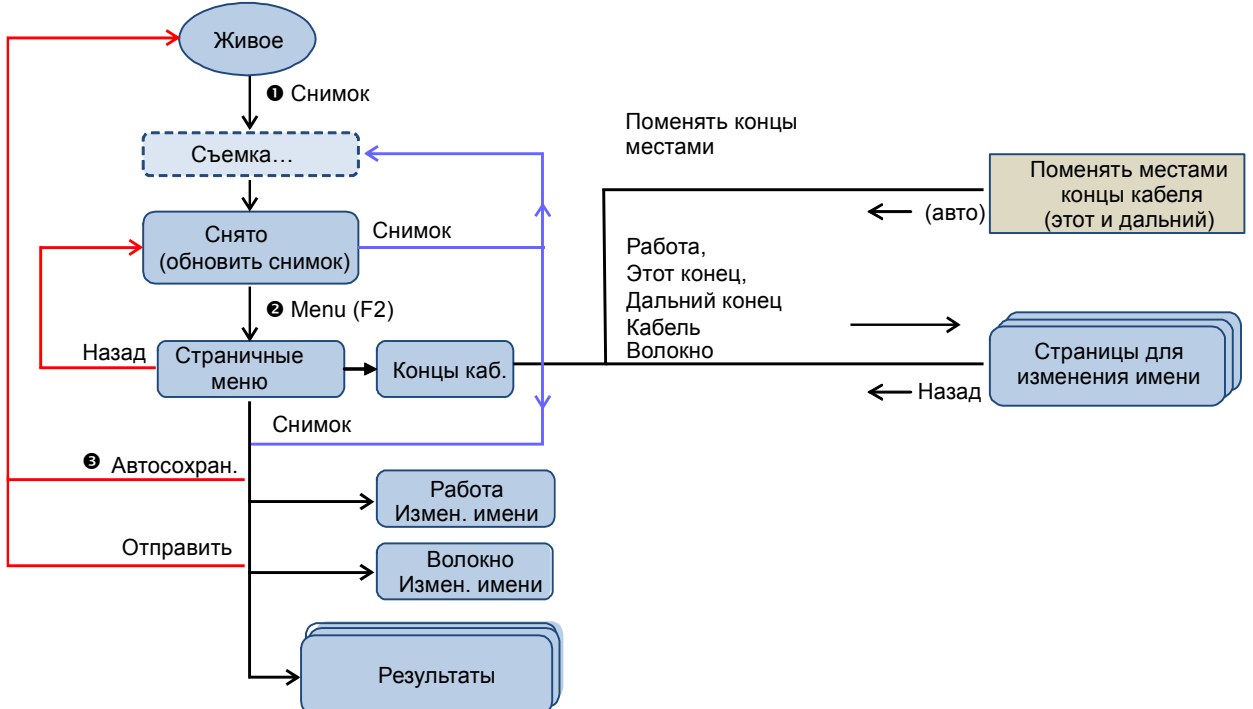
Живое

❶ Снимок

Съемка…

Снято
(обновить снимок)

Снимок

❷ Menu (F2)

Назад

Страничные меню

Концы каб.

Снимок

❸ Автосохран.

Работа
Измен. имени

Отправить

Волокно
Измен. имени

Результаты

Поменять концы местами

Поменять местами концы кабеля (этот и дальний)

(авто)

Работа,
Этот конец,
Дальний конец
Кабель
Волокно

Страницы для изменения имени

Назад